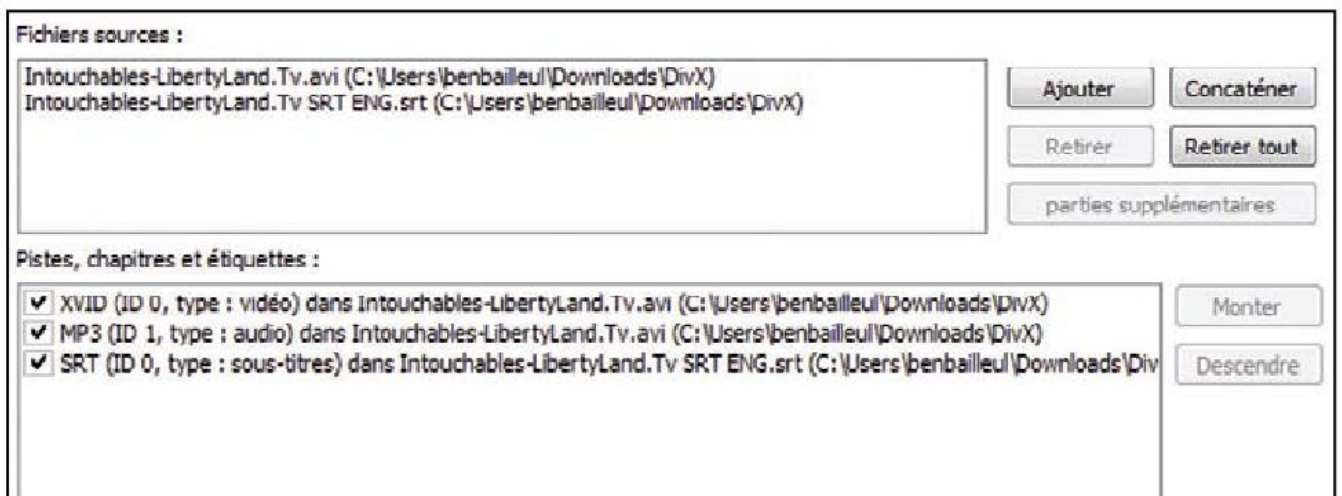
Fichiers sources :

Intouchables-LibertyLand.Tv.avi (C:\Users\benbailleul\Downloads\DivX)
Intouchables-LibertyLand.Tv SRT ENG.srt (C:\Users\benbailleul\Downloads\DivX)

Ajouter

Concaténer

Retirer

Retirer tout

parties supplémentaires

Pistes, chapitres et étiquettes :

XVID (ID 0, type : vidéo) dans Intouchables-LibertyLand.Tv.avi (C:\Users\benbailleul\Downloads\DivX)
MP3 (ID 1, type : audio) dans Intouchables-LibertyLand.Tv.avi (C:\Users\benbailleul\Downloads\DivX)
SRT (ID 0, type : sous-titres) dans Intouchables-LibertyLand.Tv SRT ENG.srt (C:\Users\benbailleul\Downloads\Div

Monter

Descendre